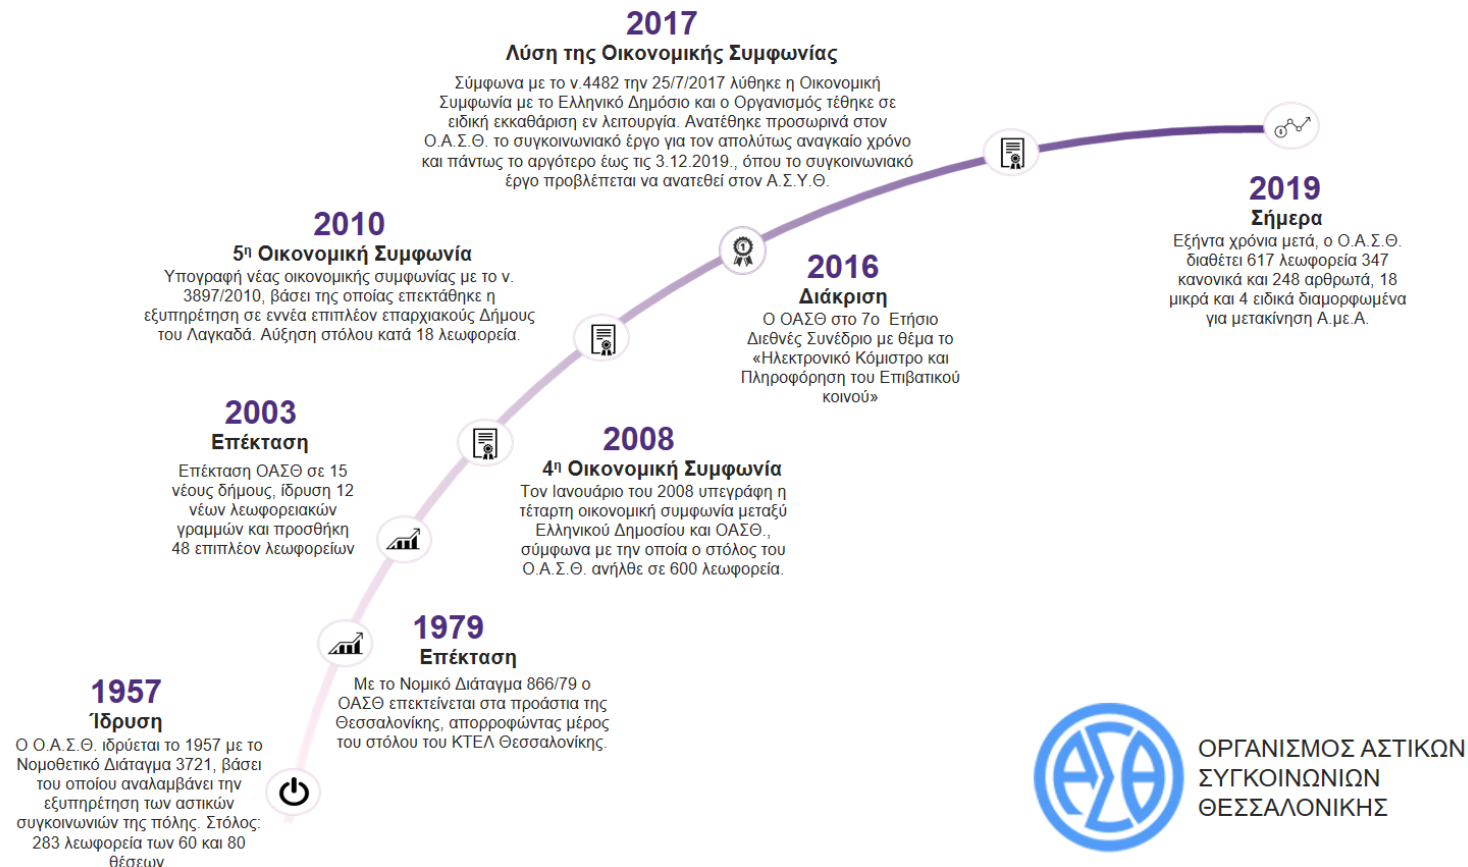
2017
Λύση της Οικονομικής Συμφωνίας
Σύμφωνα με το ν.4482 την 25/7/2017 λύθηκε η Οικονομική Συμφωνία με το Ελληνικό Δημόσιο και ο Οργανισμός τέθηκε σε ειδική εκκαθάριση εν λειτουργία. Ανατέθηκε προσωρινά στον Ο.Α.Σ.Θ. το συγκοινωνιακό έργο για τον απολύτως αναγκαίο χρόνο και πάντως το αργότερο έως τις 3.12.2019., όπου το συγκοινωνιακό έργο προβλέπεται να ανατεθεί στον Α.Σ.Υ.Θ.

2019
Σήμερα
Εξήντα χρόνια μετά, ο Ο.Α.Σ.Θ. διαθέτει 617 λεωφορεία 347 κανονικά και 248 αρθρωτά, 18 μικρά και 4 ειδικά διαμορφωμένα για μετακίνηση Α.με.Α.

2010
5η Οικονομική Συμφωνία
Υπογραφή νέας οικονομικής συμφωνίας με το ν. 3897/2010, βάσει της οποίας επεκτάθηκε η εξυπηρέτηση σε εννέα επιπλέον επαρχιακούς Δήμους του Λαγκαδά. Αύξηση στόλου κατά 18 λεωφορεία.

2016
Διάκριση
Ο ΟΑΣΘ στο 7ο Ετήσιο Διεθνές Συνέδριο με θέμα το «Ηλεκτρονικό Κόμιστρο και Πληροφόρηση του Επιβατικού κοινού»

2003
Επέκταση
Επέκταση ΟΑΣΘ σε 15 νέους δήμους, ίδρυση 12 νέων λεωφορειακών γραμμών και προσθήκη 48 επιπλέον λεωφορείων

2008
4η Οικονομική Συμφωνία
Τον Ιανουάριο του 2008 υπεγράφη η τέταρτη οικονομική συμφωνία μεταξύ Ελληνικού Δημοσίου και ΟΑΣΘ., σύμφωνα με την οποία ο στόλος του Ο.Α.Σ.Θ. ανήλθε σε 600 λεωφορεία.

1979
Επέκταση
Με το Νομικό Διάταγμα 866/79 ο ΟΑΣΘ επεκτείνεται στα προάστια της Θεσσαλονίκης, απορροφώντας μέρος του στόλου του ΚΤΕΛ Θεσσαλονίκης.

1957
Ίδρυση
Ο Ο.Α.Σ.Θ. ιδρύεται το 1957 με το Νομοθετικό Διάταγμα 3721, βάσει του οποίου αναλαμβάνει την εξυπηρέτηση των αστικών συγκοινωνιών της πόλης. Στόλος: 283 λεωφορεία των 60 και 80 θέσεων

ΟΑΣΘ
ΟΡΓΑΝΙΣΜΟΣ ΑΣΤΙΚΩΝ ΣΥΓΚΟΙΝΩΝΙΩΝ ΘΕΣΣΑΛΟΝΙΚΗΣ